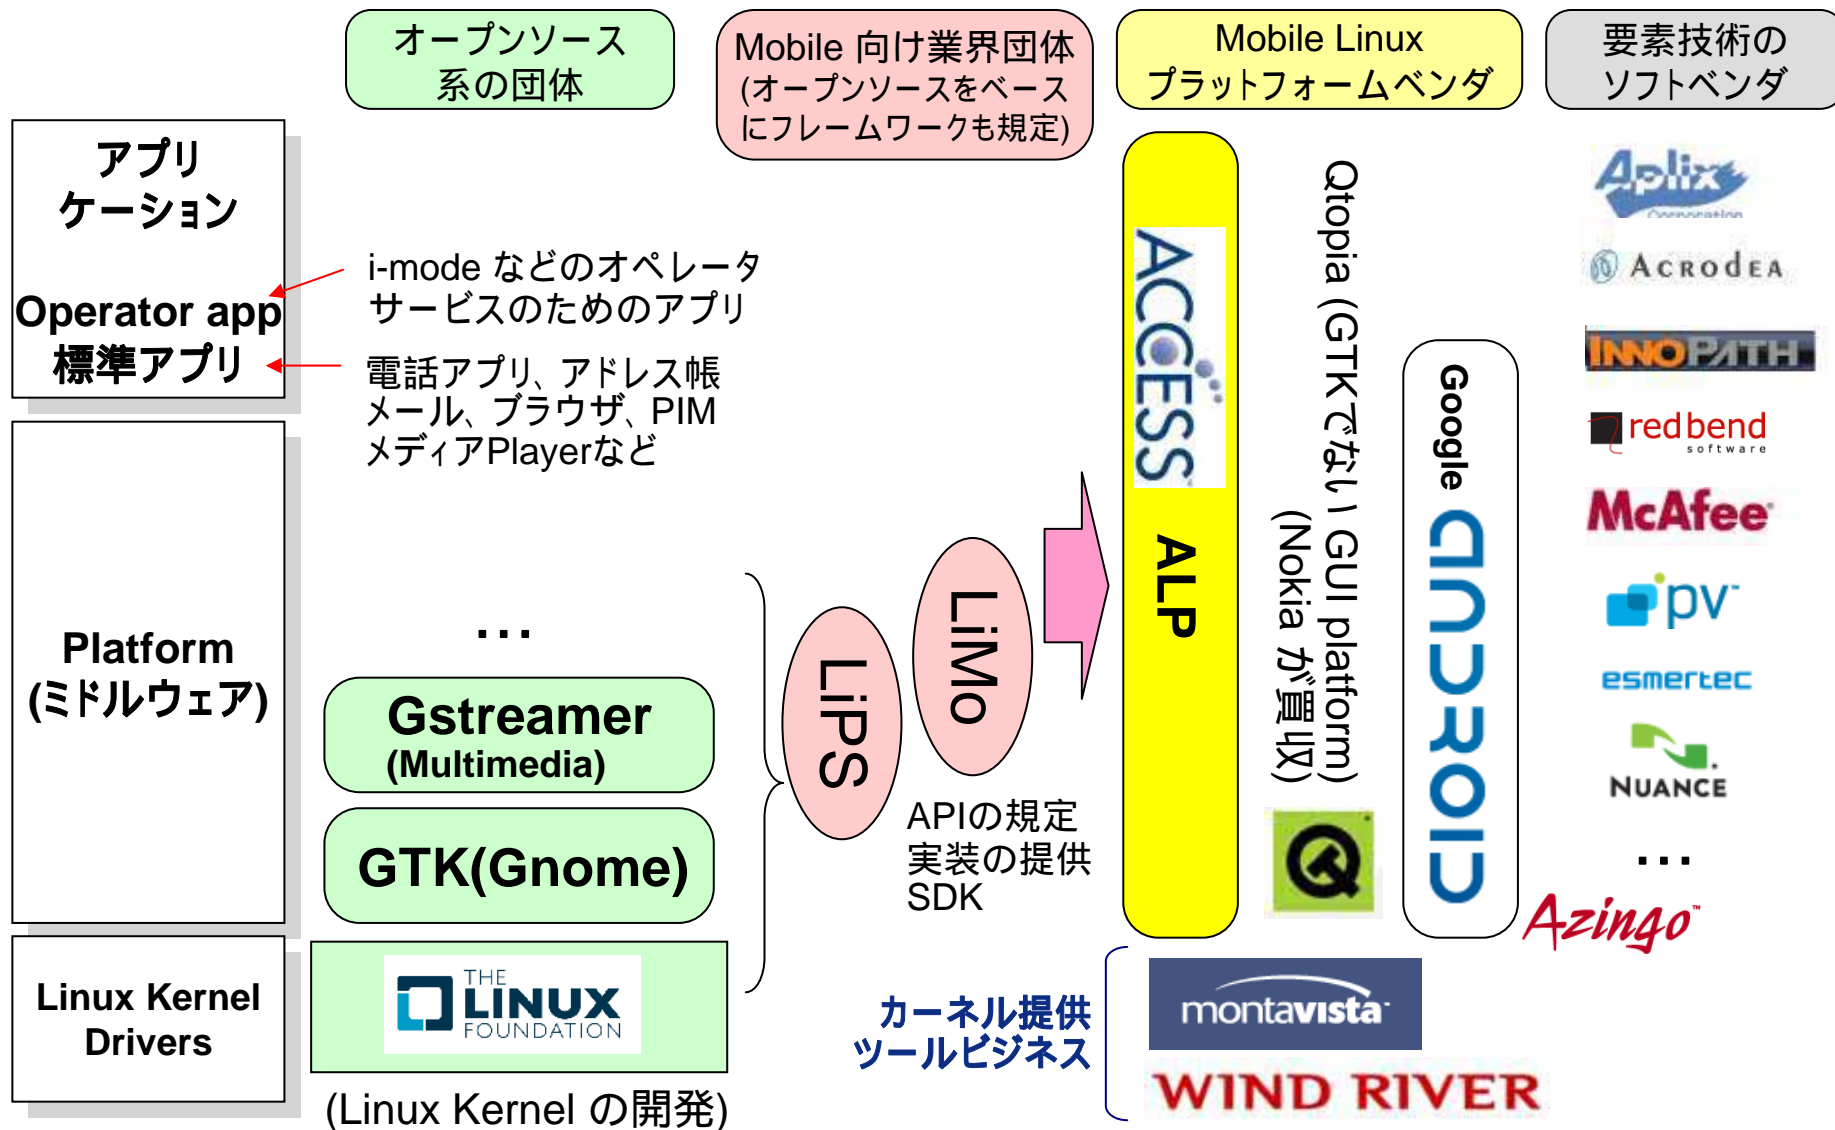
オープンソース系の団体

Mobile 向け業界団体 (オープンソースをベースにフレームワークも規定)

Mobile Linux プラットフォームベンダ

要素技術のソフトベンダ

アプリケーション

Operator app

標準アプリ

Platform (ミドルウェア)

Linux Kernel Drivers

i-mode などのオペレータサービスのためのアプリ

電話アプリ、アドレス帳
メール、ブラウザ、PIM
メディアPlayerなど

…

Gstreamer (Multimedia)

GTK(Gnome)

THE LINUX FOUNDATION

(Linux Kernel の開発)

LiPS

LiMo

APIの規定
実装の提供
SDK

ACCESS

ALP

Qtopia (GTKでない GUI platform)
(Nokia が買収)

Google

ANDROID

Aplix Corporation

AcrodEA

INNOPATH

redbend software

McAfee

pv

esmertec

NUANCE

…

Azingo

カーネル提供ツールビジネス

montavista

WIND RIVER